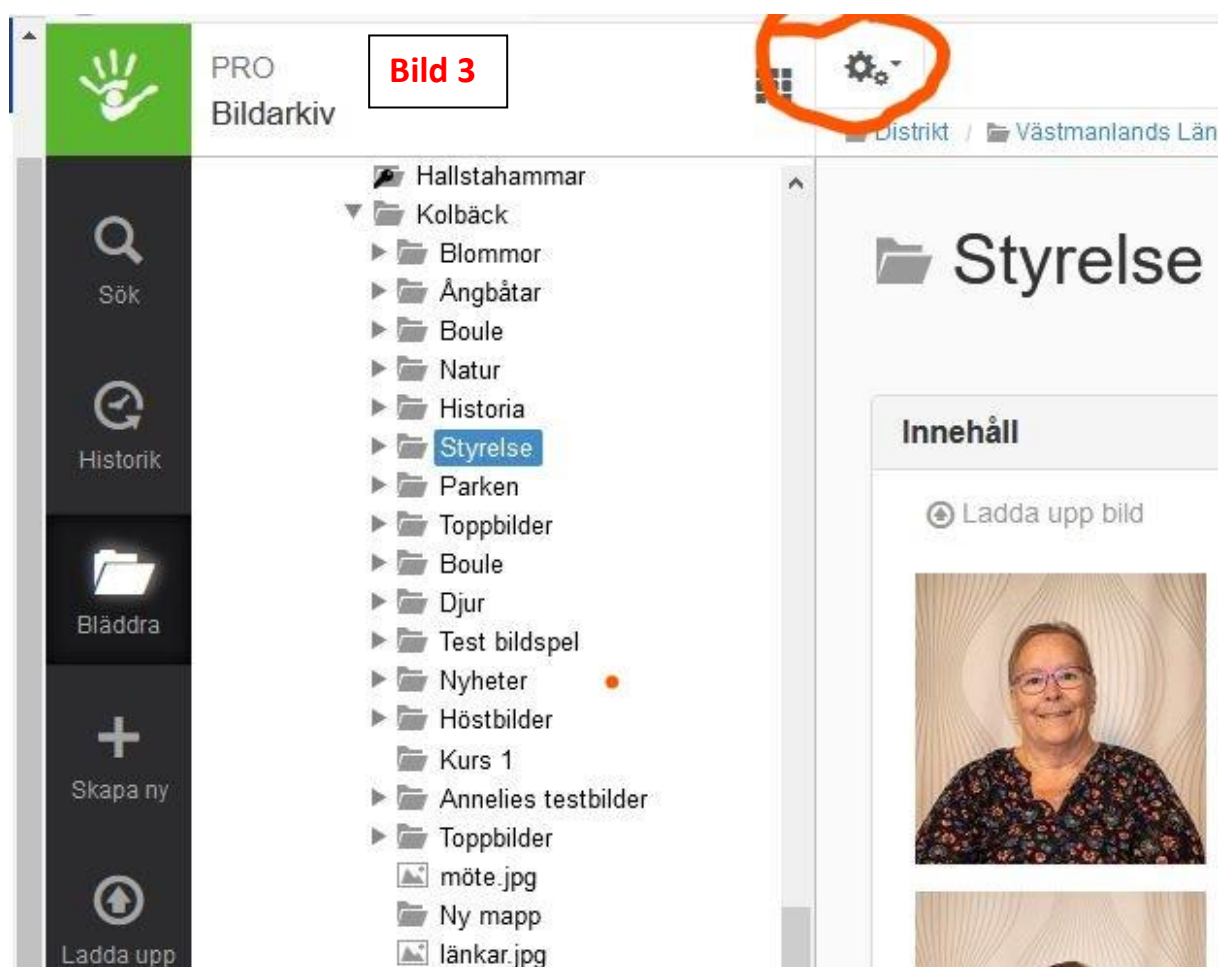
PRO
Bildarkiv

Bild 3

Distrikt / Västmanlands Län

Sök

Historik

Bläddra

Skapa ny

Ladda upp

Hallstahammar
Kolbäck
Blommor
Ångbåtar
Boule
Natur
Historia
Styrelse
Parken
Toppbilder
Boule
Djur
Test bildspel
Nyheter
Höstbilder
Kurs 1
Annelies testbilder
Toppbilder
möte.jpg
Ny mapp
länkar.jpg

Styrelse

Innehåll

Ladda upp bild